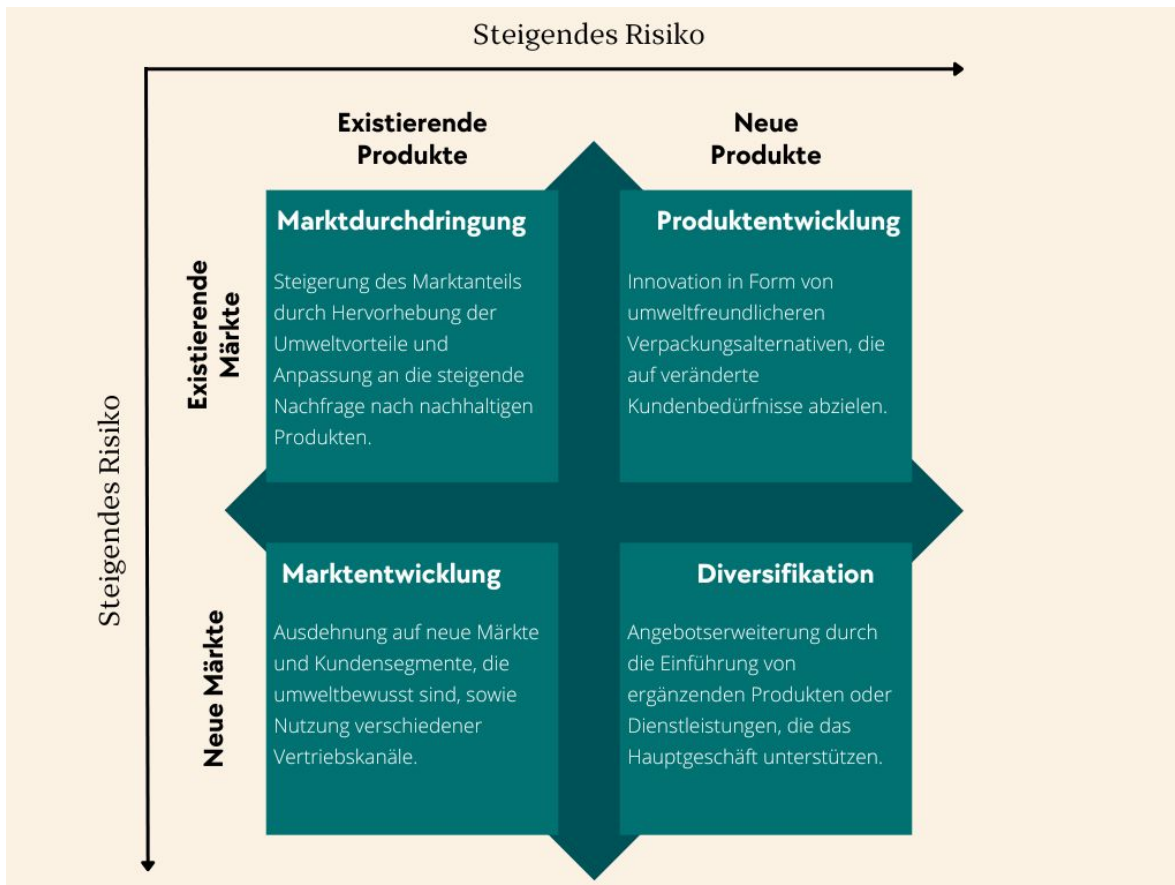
Steigendes Risiko

Steigendes Risiko

Existierende Produkte

Neue Produkte

Existierende Märkte

Neue Märkte

Marktdurchdringung

Steigerung des Marktanteils durch Hervorhebung der Umweltvorteile und Anpassung an die steigende Nachfrage nach nachhaltigen Produkten.

Produktentwicklung

Innovation in Form von umweltfreundlicheren Verpackungsalternativen, die auf veränderte Kundenbedürfnisse abzielen.

Marktentwicklung

Ausdehnung auf neue Märkte und Kundensegmente, die umweltbewusst sind, sowie Nutzung verschiedener Vertriebskanäle.

Diversifikation

Angebotserweiterung durch die Einführung von ergänzenden Produkten oder Dienstleistungen, die das Hauptgeschäft unterstützen.